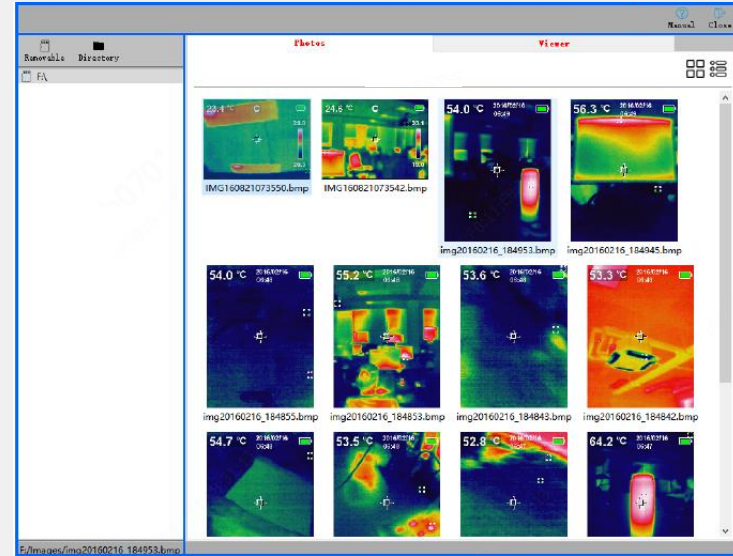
Manual Close

Removable Directory

F:\

Photos

Viewer

23.4 °C C

IMG160821073550.bmp

24.8 °C C

IMG160821073542.bmp

54.0 °C 2016/02/16 06:49

img20160216_184953.bmp

56.3 °C 2016/02/16 06:49

img20160216_184945.bmp

54.0 °C 2016/02/16 06:48

img20160216_184855.bmp

55.2 °C 2016/02/16 06:48

img20160216_184853.bmp

53.6 °C 2016/02/16 06:48

img20160216_184843.bmp

53.3 °C 2016/02/16 06:48

img20160216_184842.bmp

54.7 °C

53.5 °C

52.8 °C

64.2 °C 2016/02/16 06:47

F:/Images/img20160216_184953.bmp